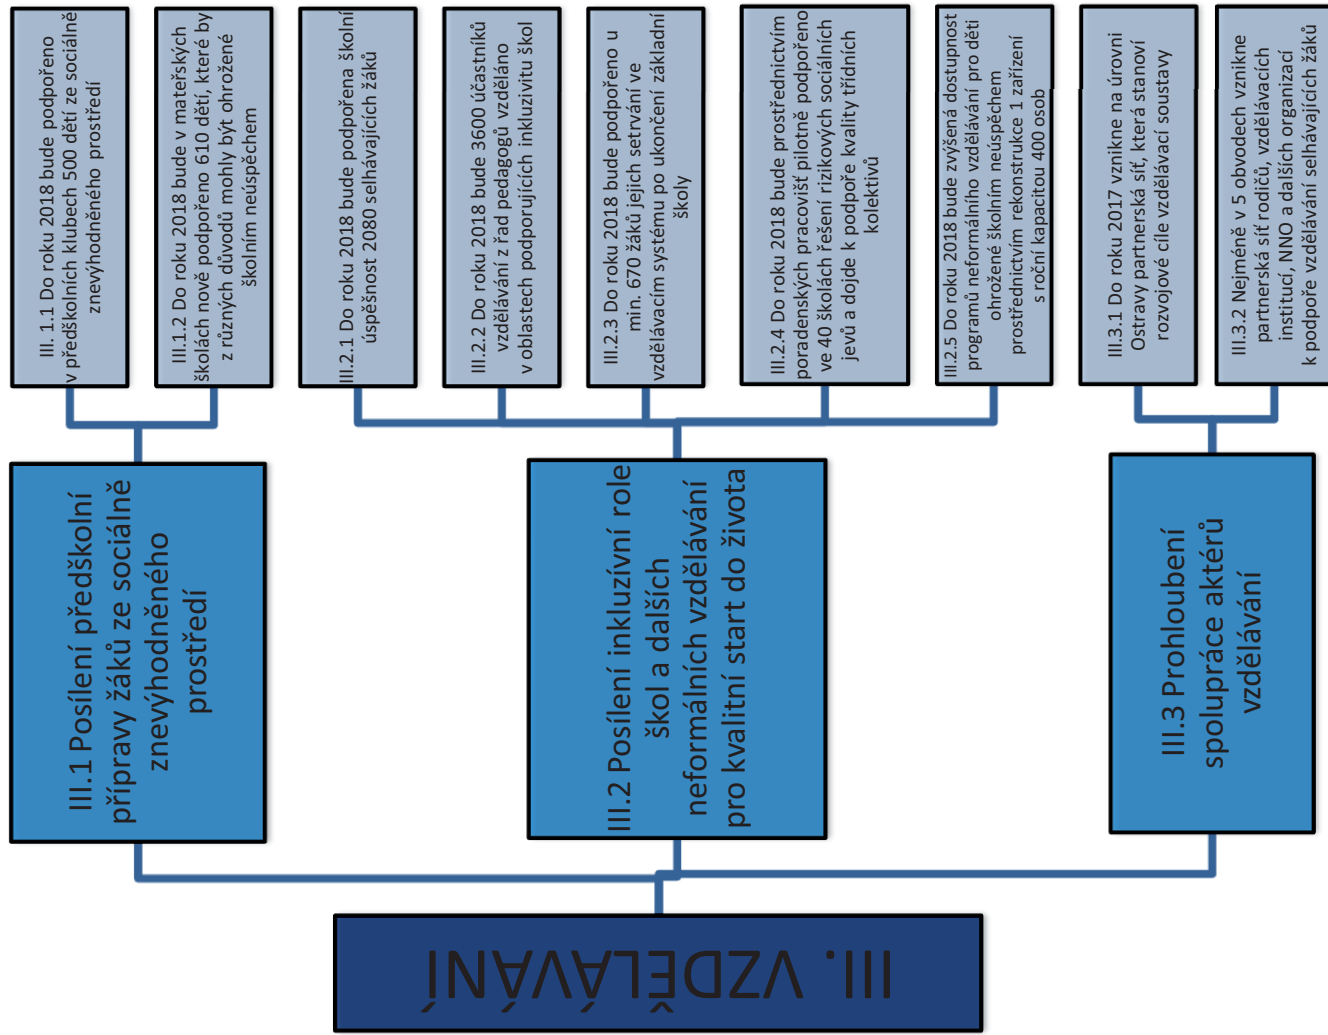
III. VZDĚLÁVÁNÍ

III.1 Posílení předškolní přípravy žáků ze sociálně znevýhodněného prostředí

III.2 Posílení inkluzívní role škol a dalších neformálních vzdělávání pro kvalitní start do života

III.3 Prohloubení spolupráce aktérů vzdělávání

III. 1.1 Do roku 2018 bude podpořeno v předškolních klubech 500 dětí ze sociálně znevýhodněného prostředí

III.1.2 Do roku 2018 bude v mateřských školách nově podpořeno 610 dětí, které by z různých důvodů mohly být ohrožené školním neúspěchem

III.2.1 Do roku 2018 bude podpořena školní úspěšnost 2080 selhávajících žáků

III.2.2 Do roku 2018 bude 3600 účastníků vzdělávání z řad pedagogů vzděláno v oblastech podporujících inkluzivitu škol

III.2.3 Do roku 2018 bude podpořeno u min. 670 žáků jejich setrvání ve vzdělávacím systému po ukončení základní školy

III.2.4 Do roku 2018 bude prostřednictvím poradenských pracovišť pilotně podpořeno ve 40 školách řešení rizikových sociálních jevů a dojde k podpoře kvality třídních kolektivů

III.2.5 Do roku 2018 bude zvýšená dostupnost programů neformálního vzdělávání pro děti ohrožené školním neúspěchem prostřednictvím rekonstrukce 1 zařízení s roční kapacitou 400 osob

III.3.1 Do roku 2017 vznikne na úrovni Ostravy partnerská síť, která stanoví rozvojové cíle vzdělávací soustavy

III.3.2 Nejméně v 5 obvodech vznikne partnerská síť rodičů, vzdělávacích institucí, NNO a dalších organizací k podpoře vzdělávání selhávajících žáků